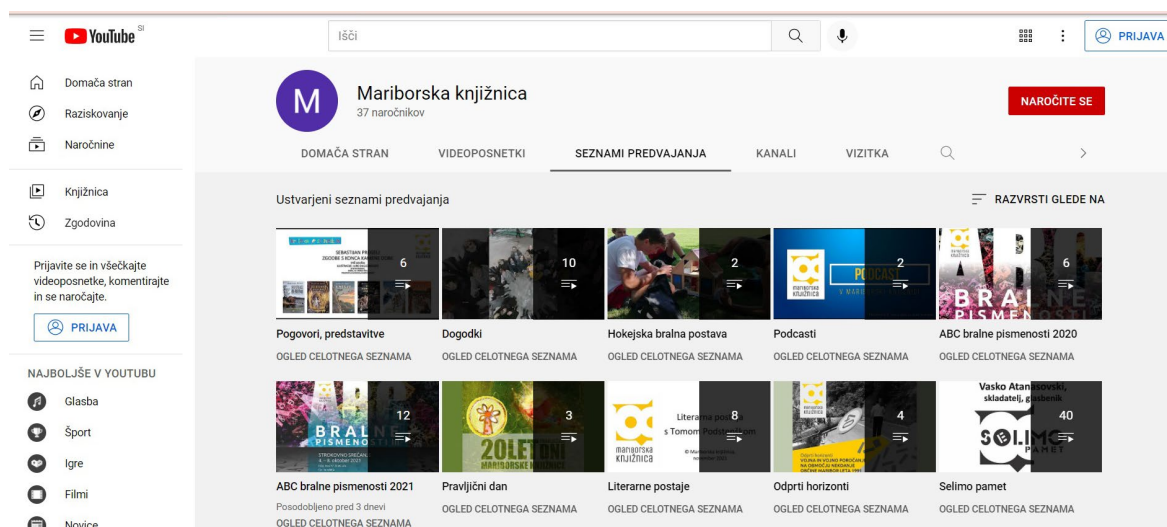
YouTube SI

Išči

PRIJAVA

Domača stran
Raziskovanje
Naročnine
Knjižnica
Zgodovina

Prijavite se in všečkajte videoposnetke, komentirajte in se naročajte.

PRIJAVA

NAJBOLJŠE V YOUTUBU
Glasba
Šport
Igre
Filmi
Novice

M
Mariborska knjižnica
37 naročnikov

NAROČITE SE

DOMAČA STRAN
VIDEOPOSNETKI
SEZNAMI PREDVAJANJA
KANALI
VIZITKA

Ustvarjeni seznami predvajanja

RAZVRSTI GLEDE NA

6
Pogovori, predstavitve
OGLED CELOTNEGA SEZNAMA

10
Dogodki
OGLED CELOTNEGA SEZNAMA

2
Hokejska bralna postava
OGLED CELOTNEGA SEZNAMA

PODCAST
mariborska knjižnica
2
Podcasti
OGLED CELOTNEGA SEZNAMA

BRALNE PISMENO
6
ABC bralne pismenosti 2020
OGLED CELOTNEGA SEZNAMA

BRALNE PISMENOSTI
12
ABC bralne pismenosti 2021
Posodobljeno pred 3 dnevi
OGLED CELOTNEGA SEZNAMA

20 LET
3
Pravljični dan
OGLED CELOTNEGA SEZNAMA

Literarne postaje s Tomom Podstenškom
mariborska knjižnica
8
Literarne postaje
OGLED CELOTNEGA SEZNAMA

4
Odprti horizonti
OGLED CELOTNEGA SEZNAMA

Vasko Atanasovski, skladatelj, glasbenik
SELIMO PAMET
40
Selimo pamet
OGLED CELOTNEGA SEZNAMA